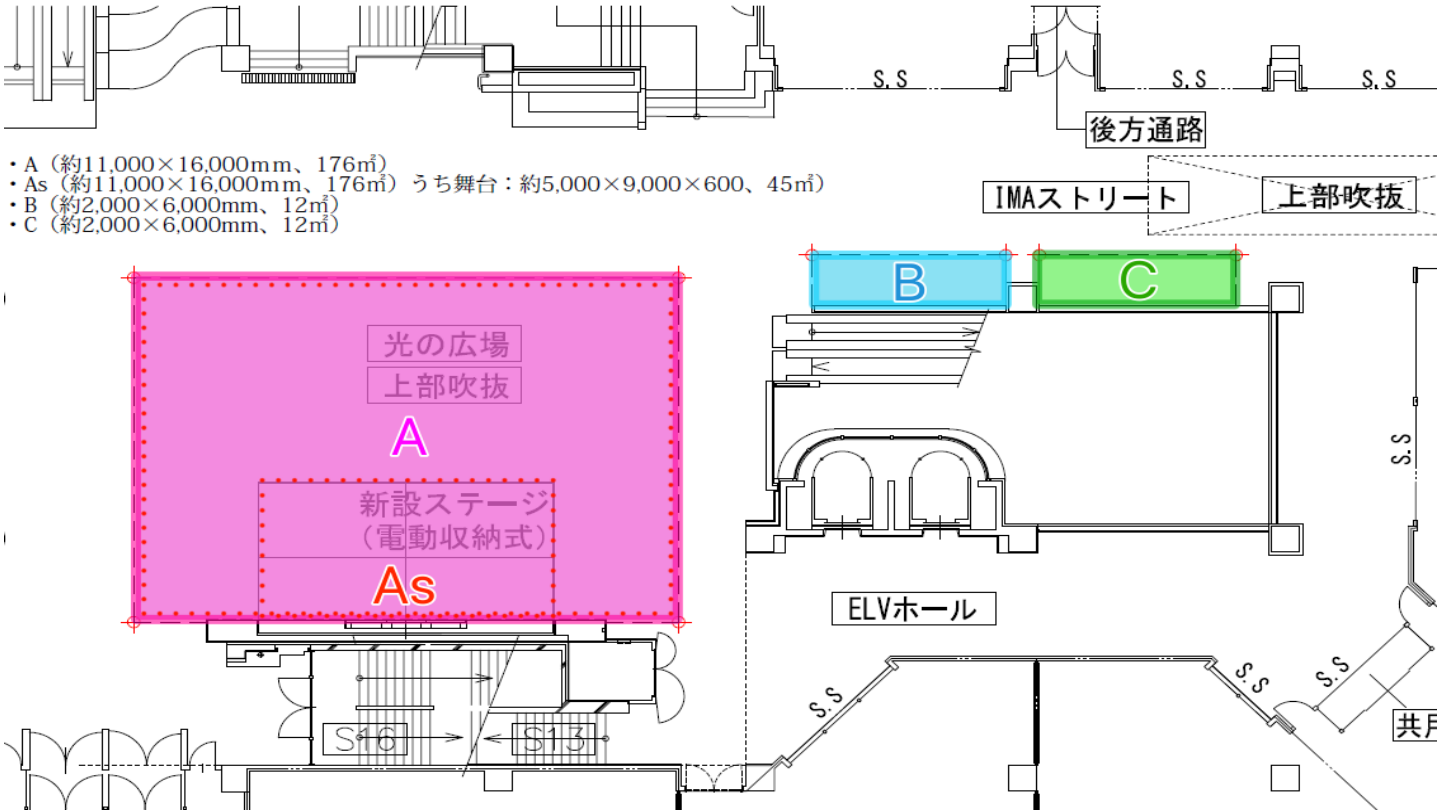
S.S

S.S

S.S

後方通路

・A（約11,000×16,000mm、176㎡）
・As（約11,000×16,000mm、176㎡）うち舞台：約5,000×9,000×600、45㎡）
・B（約2,000×6,000mm、12㎡）
・C（約2,000×6,000mm、12㎡）

IMAストリート

上部吹抜

B

C

光の広場

上部吹抜

A

新設ステージ
（電動収納式）

As

S.S

ELVホール

S.S

S.S

S.S

S16

S13

共月